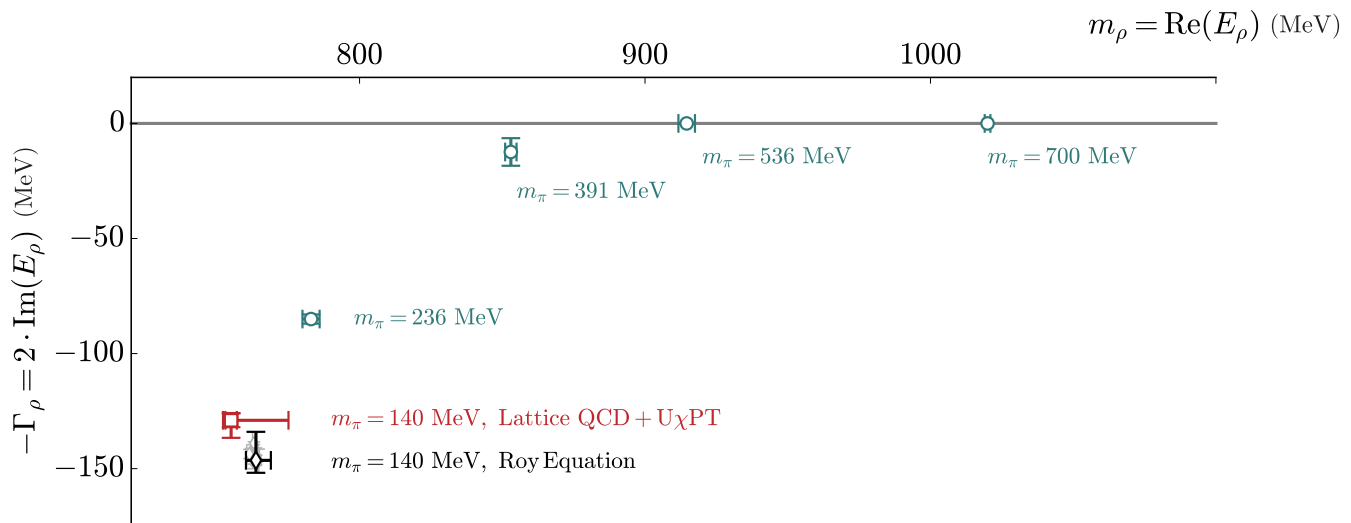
$m_\rho = \mathrm{Re}(E_\rho)$ (MeV)

800
900
1000

0
$-50$
$-100$
$-150$

$-\Gamma_\rho = 2 \cdot \mathrm{Im}(E_\rho)$ (MeV)

$m_\pi = 536$ MeV
$m_\pi = 700$ MeV
$m_\pi = 391$ MeV
$m_\pi = 236$ MeV
$m_\pi = 140$ MeV, Lattice QCD + U$\chi$PT
$m_\pi = 140$ MeV, Roy Equation